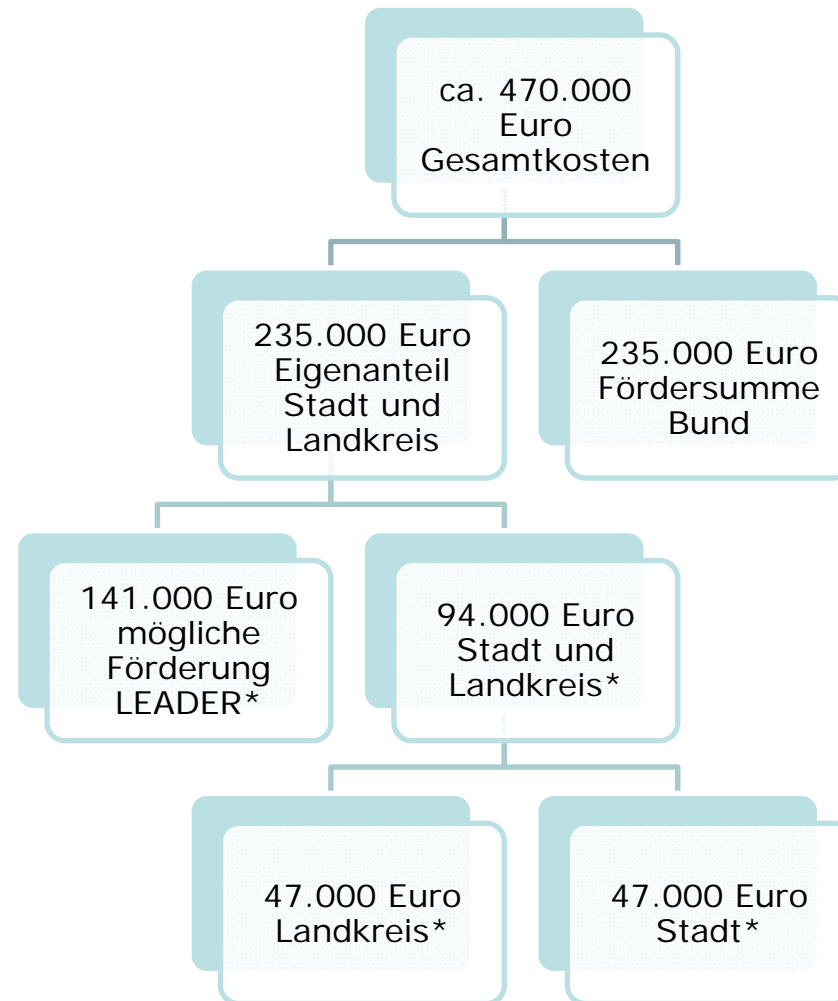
ca. 470.000 Euro Gesamtkosten

235.000 Euro Eigenanteil Stadt und Landkreis

235.000 Euro Fördersumme Bund

141.000 Euro mögliche Förderung LEADER*

94.000 Euro Stadt und Landkreis*

47.000 Euro Landkreis*

47.000 Euro Stadt*